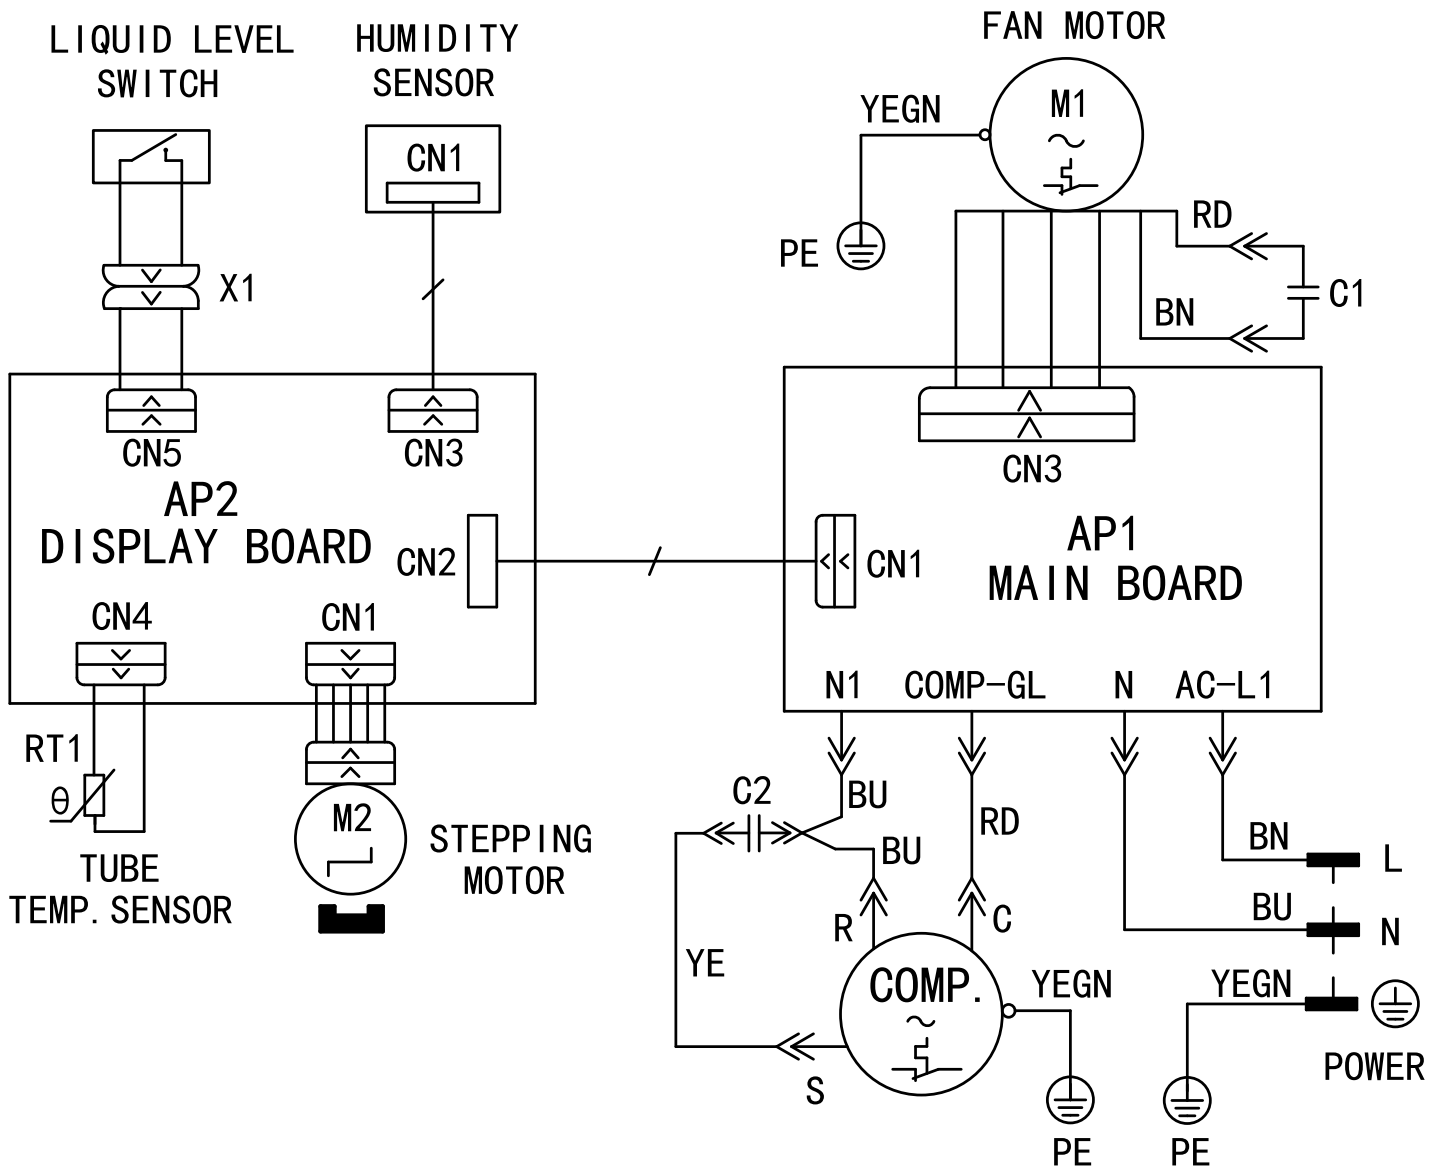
LIQUID LEVEL SWITCH

HUMIDITY SENSOR

CN1

X1

FAN MOTOR

YEGN

M1

PE

RD

C1

BN

CN5

CN3

AP2
DISPLAY BOARD

CN2

CN3

CN1

AP1
MAIN BOARD

CN4

CN1

N1

COMP-GL

N

AC-L1

RT1

θ

M2

STEPPING MOTOR

TUBE TEMP. SENSOR

C2

BU

BU

RD

BN

L

BU

N

R

C

YE

COMP.

YEGN

YEGN

POWER

S

PE

PE